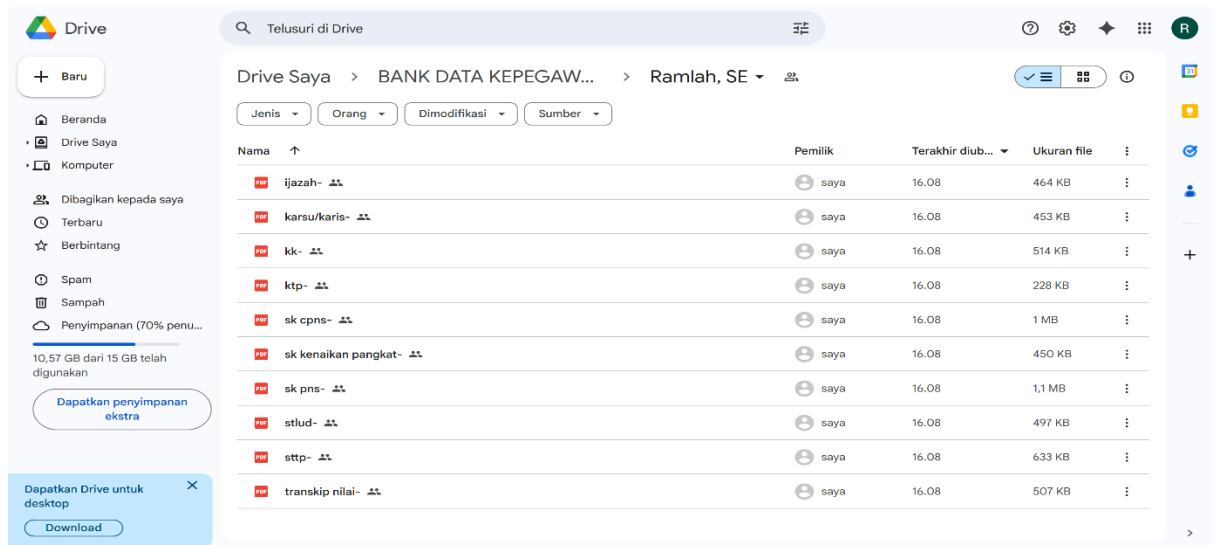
Drive

Telusuri di Drive

R

Baru

Beranda
Drive Saya
Komputer

Dibagikan kepada saya
Terbaru
Berbintang

Spam
Sampah
Penyimpanan (70% penu...

10,57 GB dari 15 GB telah digunakan

Dapatkan penyimpanan ekstra

Dapatkan Drive untuk desktop

Download

Drive Saya > BANK DATA KEPEGAW... > Ramlah, SE

Jenis
Orang
Dimodifikasi
Sumber

| Nama | Pemilik | Terakhir diub... | Ukuran file |
|---|---|---|---|
| ijazah- | saya | 16.08 | 464 KB |
| karsu/karis- | saya | 16.08 | 453 KB |
| kk- | saya | 16.08 | 514 KB |
| ktp- | saya | 16.08 | 228 KB |
| sk cpns- | saya | 16.08 | 1 MB |
| sk kenaikan pangkat- | saya | 16.08 | 450 KB |
| sk pns- | saya | 16.08 | 1,1 MB |
| stlud- | saya | 16.08 | 497 KB |
| sttp- | saya | 16.08 | 633 KB |
| transkip nilai- | saya | 16.08 | 507 KB |